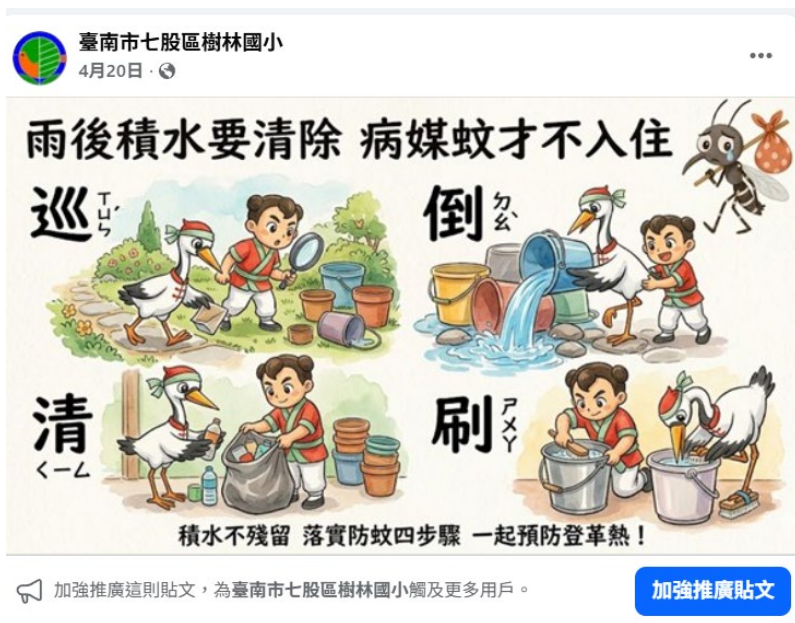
臺南市七股區樹林國小
4月20日 ·

雨後積水要清除 病媒蚊才不入住

巡 ㄒㄩㄣˊ
倒 ㄉㄠˋ
清 ㄑㄧㄥ
刷 ㄕㄨㄚ

積水不殘留 落實防蚊四步驟 一起預防登革熱！

加強推廣這則貼文，為臺南市七股區樹林國小觸及更多用戶。
加強推廣貼文